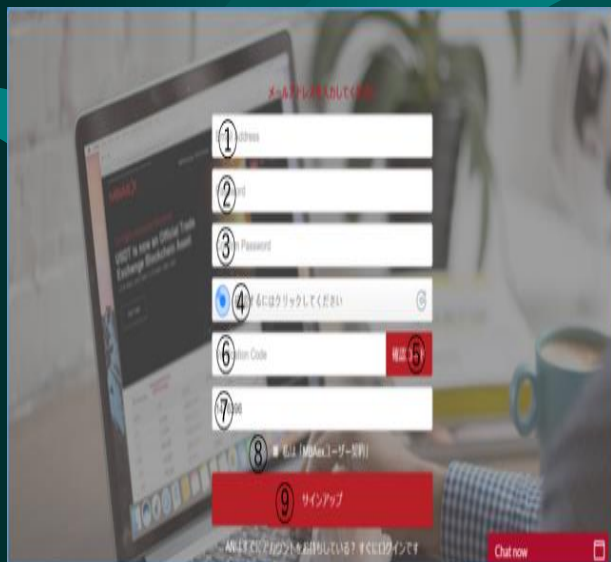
メールアドレスを入力してください

① Email Address

② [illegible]ord

③ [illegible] Password

④ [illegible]するにはクリックしてください

⑥ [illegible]ation Code

確認 ⑤

⑦ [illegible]

⑧ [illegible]「MBAexユーザー契約」

⑨ サインアップ

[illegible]すでにアカウントをお持ちしている？すぐにログインです

Chat now